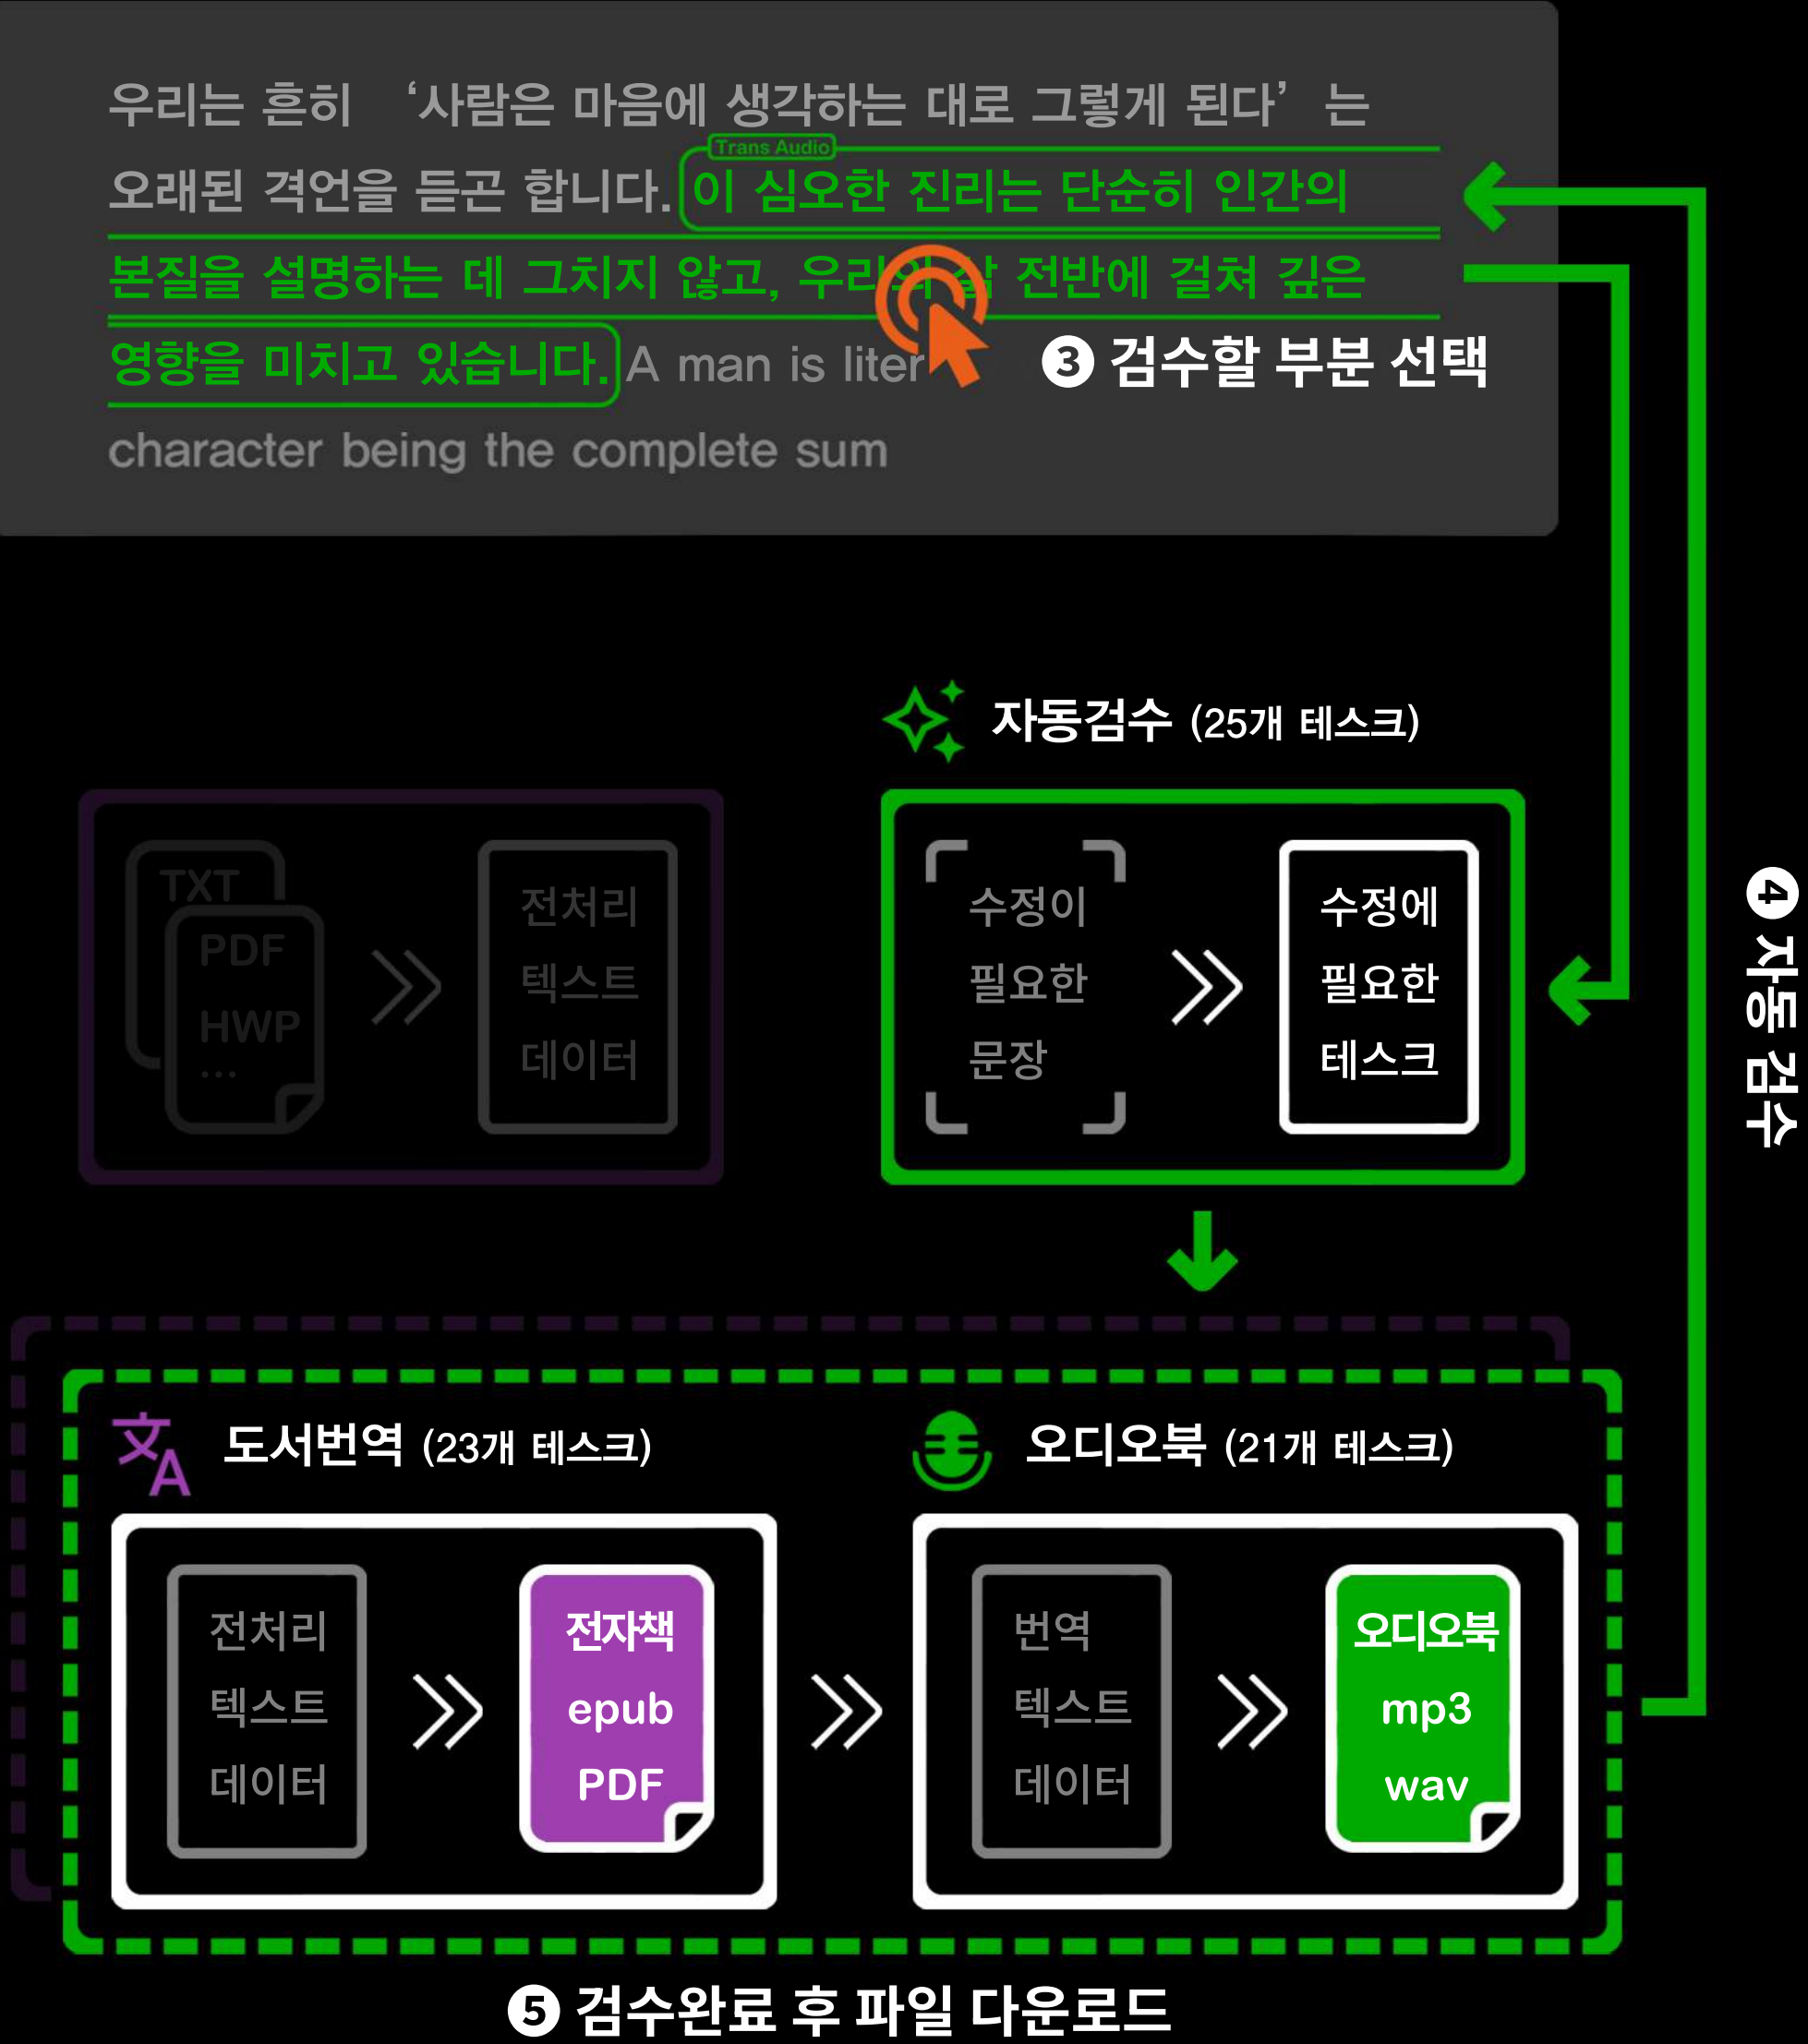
우리는 흔히 ‘사람은 마음에 생각하는 대로 그렇게 된다’는 오래된 격언을 듣곤 합니다. Trans Audio 이 심오한 진리는 단순히 인간의 본질을 설명하는 데 그치지 않고, 우리의 삶 전반에 걸쳐 깊은 영향을 미치고 있습니다. A man is liter character being the complete sum

❸ 검수할 부분 선택

자동검수 (25개 테스크)

TXT
PDF
HWP
...

전처리
텍스트
데이터

수정이
필요한
문장

수정에
필요한
테스크

❹ 자동 검수

도서번역 (23개 테스크)

오디오북 (21개 테스크)

전처리
텍스트
데이터

전자책
epub
PDF

번역
텍스트
데이터

오디오북
mp3
wav

❺ 검수완료 후 파일 다운로드